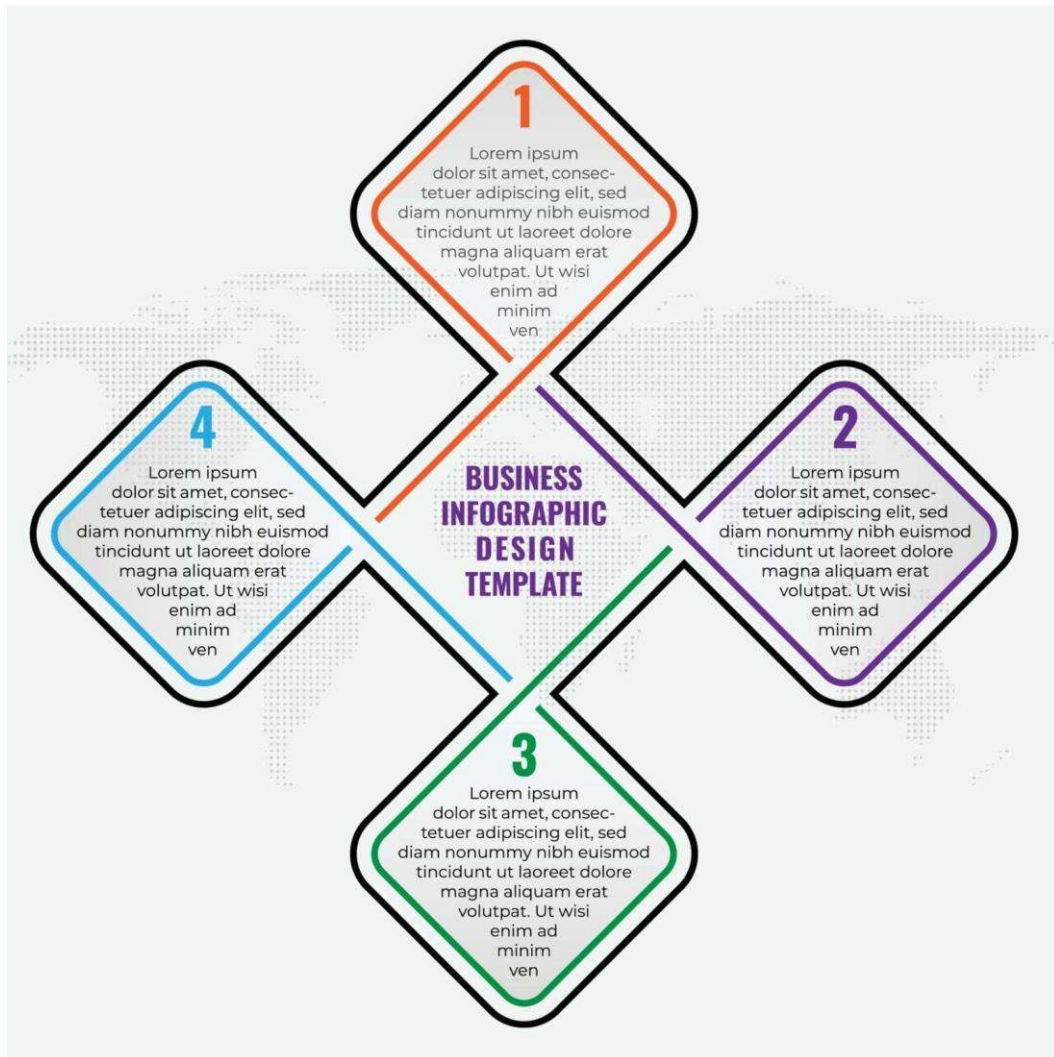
1

Lorem ipsum dolor sit amet, consectetuer adipiscing elit, sed diam nonummy nibh euismod tincidunt ut laoreet dolore magna aliquam erat volutpat. Ut wisi enim ad minim ven

4

Lorem ipsum dolor sit amet, consectetuer adipiscing elit, sed diam nonummy nibh euismod tincidunt ut laoreet dolore magna aliquam erat volutpat. Ut wisi enim ad minim ven

BUSINESS INFOGRAPHIC DESIGN TEMPLATE

2

Lorem ipsum dolor sit amet, consectetuer adipiscing elit, sed diam nonummy nibh euismod tincidunt ut laoreet dolore magna aliquam erat volutpat. Ut wisi enim ad minim ven

3

Lorem ipsum dolor sit amet, consectetuer adipiscing elit, sed diam nonummy nibh euismod tincidunt ut laoreet dolore magna aliquam erat volutpat. Ut wisi enim ad minim ven